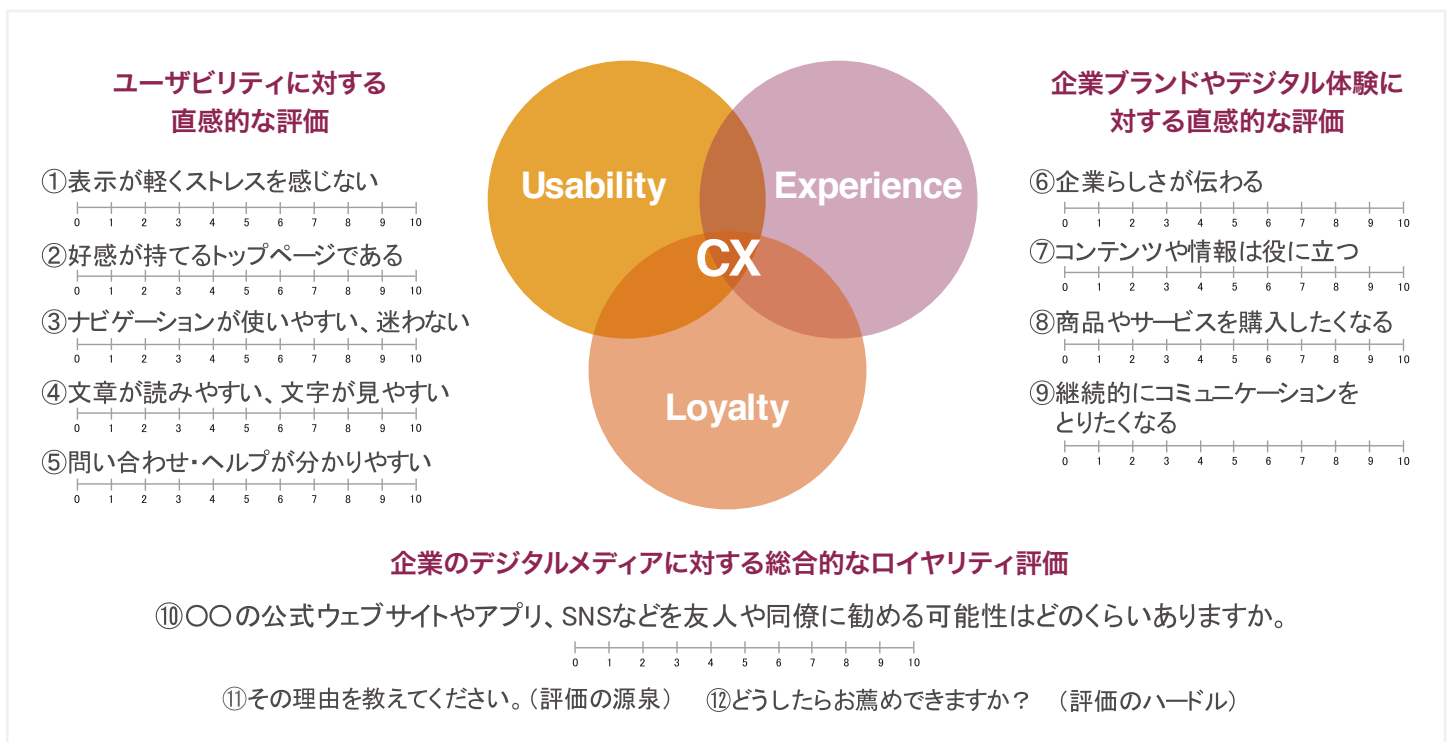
ユーザビリティに対する
直感的な評価

①表示が軽くストレスを感じない
0 1 2 3 4 5 6 7 8 9 10
②好感が持てるトップページである
0 1 2 3 4 5 6 7 8 9 10
③ナビゲーションが使いやすい、迷わない
0 1 2 3 4 5 6 7 8 9 10
④文章が読みやすい、文字が見やすい
0 1 2 3 4 5 6 7 8 9 10
⑤問い合わせ・ヘルプが分かりやすい
0 1 2 3 4 5 6 7 8 9 10

Usability
Experience
CX
Loyalty

企業ブランドやデジタル体験に
対する直感的な評価

⑥企業らしさが伝わる
0 1 2 3 4 5 6 7 8 9 10
⑦コンテンツや情報は役に立つ
0 1 2 3 4 5 6 7 8 9 10
⑧商品やサービスを購入したくなる
0 1 2 3 4 5 6 7 8 9 10
⑨継続的にコミュニケーションをとりたくなる
0 1 2 3 4 5 6 7 8 9 10

企業のデジタルメディアに対する総合的なロイヤリティ評価

⑩〇〇の公式ウェブサイトやアプリ、SNSなどを友人や同僚に勧める可能性はどのくらいありますか。
0 1 2 3 4 5 6 7 8 9 10

⑪その理由を教えてください。（評価の源泉）　⑫どうしたらお薦めできますか？（評価のハードル）